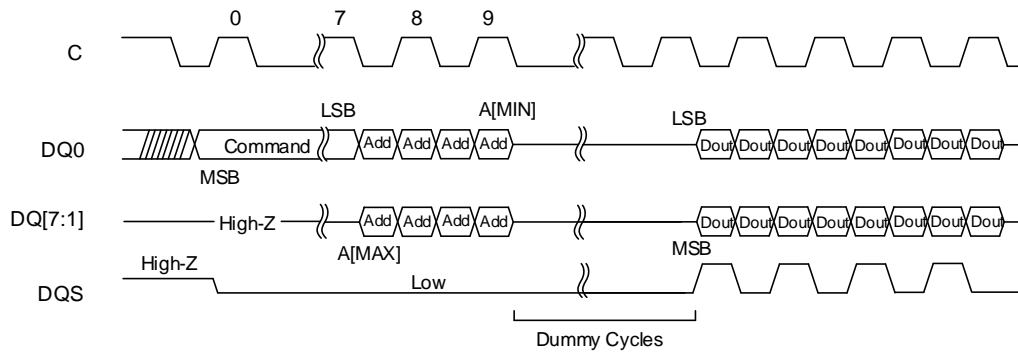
0
7
8
9

C

LSB
A[MIN]
LSB

DQ0
Command
Add
Add
Add
Add
Dout
Dout
Dout
Dout
Dout
Dout
Dout
Dout
MSB

DQ[7:1]
High-Z
Add
Add
Add
Add
Dout
Dout
Dout
Dout
Dout
Dout
Dout
Dout
A[MAX]
MSB

DQS
High-Z
Low

Dummy Cycles